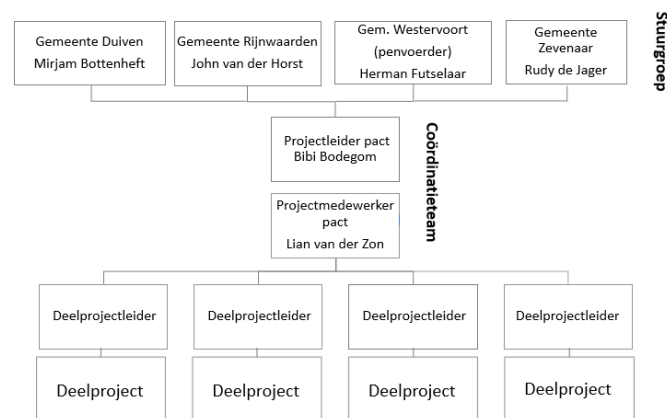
Stuurgroep

Gemeente Duiven
Mirjam Bottenheft

Gemeente Rijnwaarden
John van der Horst

Gem. Westervoort
(penvoerder)
Herman Futselaar

Gemeente
Zevenaar
Rudy de Jager

Coördinatieteam

Projectleider pact
Bibi Bodegom

Projectmedewerker pact
Lian van der Zon

Deelprojectleider

Deelprojectleider

Deelprojectleider

Deelprojectleider

Deelproject

Deelproject

Deelproject

Deelproject